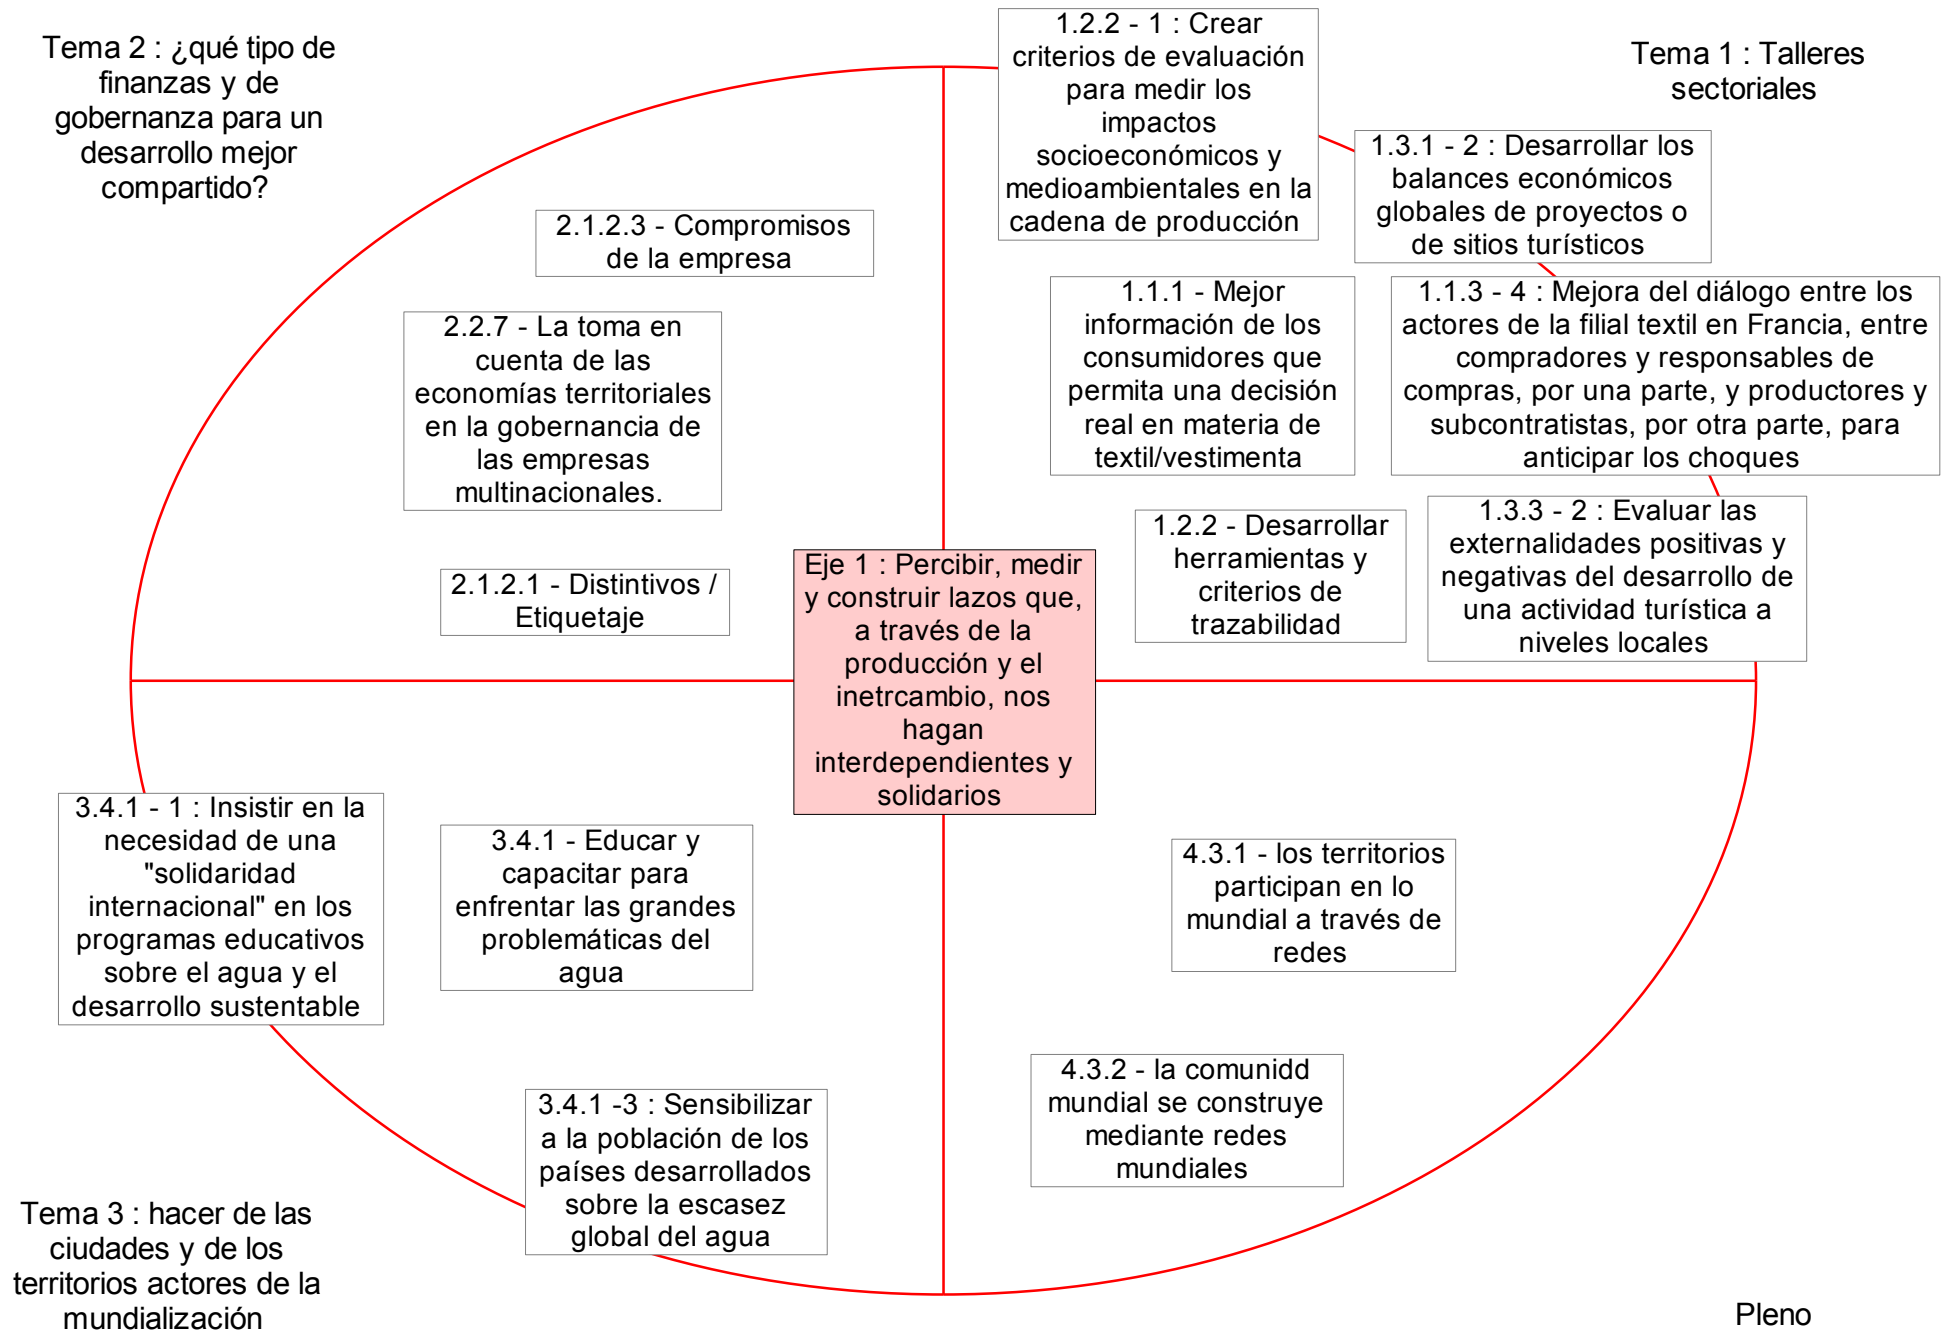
Tema 2 : ¿qué tipo de finanzas y de gobernanza para un desarrollo mejor compartido?

1.2.2 - 1 : Crear criterios de evaluación para medir los impactos socioeconómicos y medioambientales en la cadena de producción

Tema 1 : Talleres sectoriales

1.3.1 - 2 : Desarrollar los balances económicos globales de proyectos o de sitios turísticos

2.1.2.3 - Compromisos de la empresa

2.2.7 - La toma en cuenta de las economías territoriales en la gobernancia de las empresas multinacionales.

1.1.1 - Mejor información de los consumidores que permita una decisión real en materia de textil/vestimenta

1.1.3 - 4 : Mejora del diálogo entre los actores de la filial textil en Francia, entre compradores y responsables de compras, por una parte, y productores y subcontratistas, por otra parte, para anticipar los choques

2.1.2.1 - Distintivos / Etiquetaje

Eje 1 : Percibir, medir y construir lazos que, a través de la producción y el inetrcambio, nos hagan interdependientes y solidarios

1.2.2 - Desarrollar herramientas y criterios de trazabilidad

1.3.3 - 2 : Evaluar las externalidades positivas y negativas del desarrollo de una actividad turística a niveles locales

3.4.1 - 1 : Insistir en la necesidad de una "solidaridad internacional" en los programas educativos sobre el agua y el desarrollo sustentable

3.4.1 - Educar y capacitar para enfrentar las grandes problemáticas del agua

4.3.1 - los territorios participan en lo mundial a través de redes

4.3.2 - la comunidd mundial se construye mediante redes mundiales

3.4.1 -3 : Sensibilizar a la población de los países desarrollados sobre la escasez global del agua

Tema 3 : hacer de las ciudades y de los territorios actores de la mundialización

Pleno